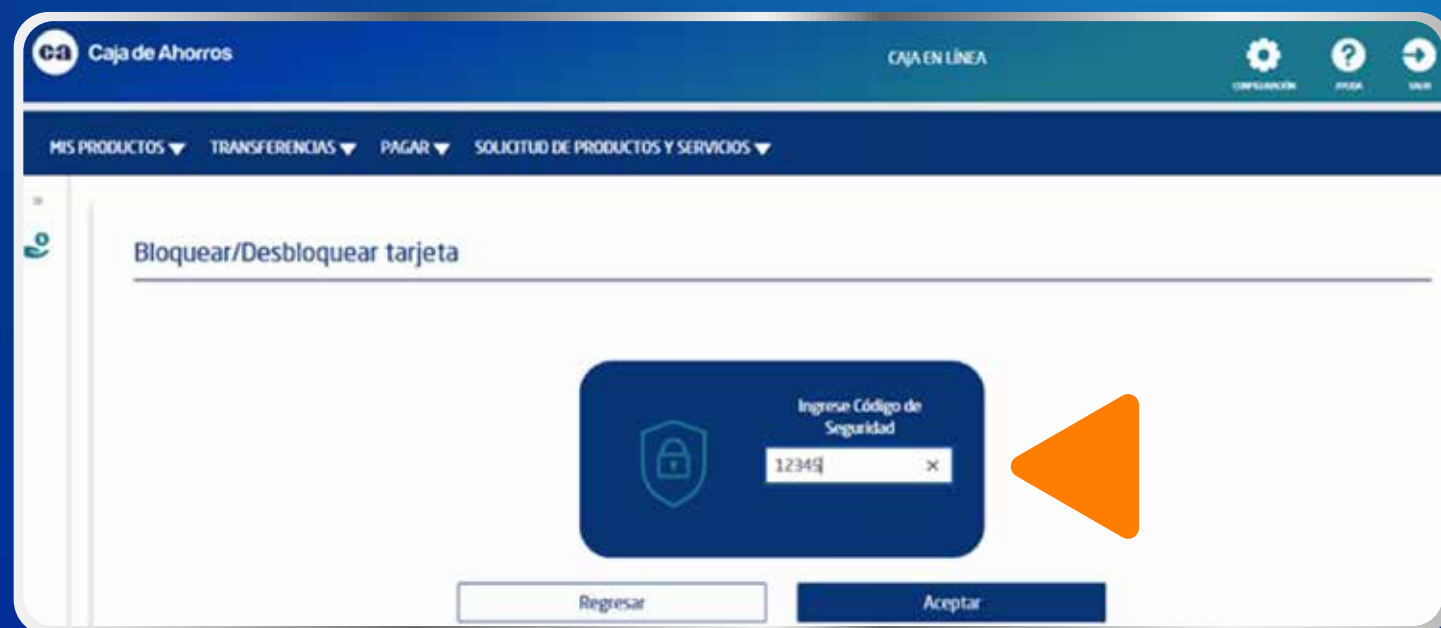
ca Caja de Ahorros

CAJA EN LÍNEA

CONFIGURACIÓN AYUDA SALIR

MIS PRODUCTOS TRANSFERENCIAS PAGAR SOLICITUD DE PRODUCTOS Y SERVICIOS

Bloquear/Desbloquear tarjeta

Ingrese Código de Seguridad

12345

×

Regresar

Aceptar